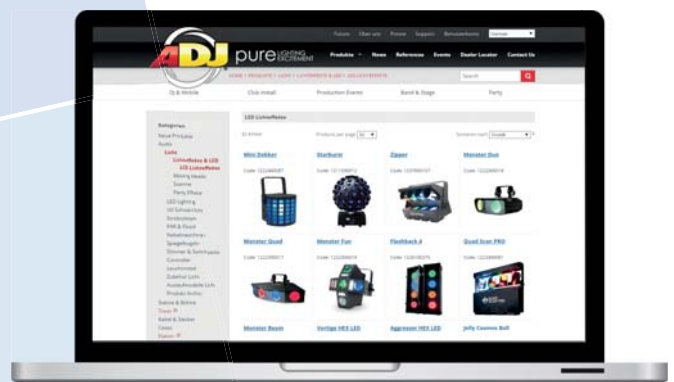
Future Über uns Presse Support Benutzerkonto Deutsch

ADJ pure LIGHTING EXCITEMENT

Produkte News References Events Dealer Locator Contact Us

HOME > PRODUKTE > LICHT > LICHTEFFEKTE & LED > LED LICHTEFFEKTE

Search

DJ & Mobile Club Install Production Events Band & Stage Party

Kategorien
Neue Produkte
Audio
Licht
Lichteffekte & LED
LED Lichteffekte
Moving Heads
Scanner
Party Effekte
LED Lighting
UV Schwarzlicht
Strobeskopen
PAR & Flood
Nebelmaschinen
Spiegelkugeln
Dimmer & Switchpacks
Controller
Leuchtmittel
Zubehör Licht
Auslaufmodelle Licht
Produkt Archiv
Traverse & Bühne
Truss
Kabel & Stecker
Cases
Zubehör

LED Lichteffekte

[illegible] Artikel Produkte per page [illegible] Sortieren nach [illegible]

Mini Dekker
Code: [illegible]

Starburst
Code: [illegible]

Zipper
Code: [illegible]

Monster Duo
Code: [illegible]

Monster Quad
Code: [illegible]

Monster Fun
Code: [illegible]

Flashback 4
Code: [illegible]

Quad Scan PRO
Code: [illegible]

Monster Beam

Vertigo HEX LED

Aggressor HEX LED

Jelly Cosmos Ball